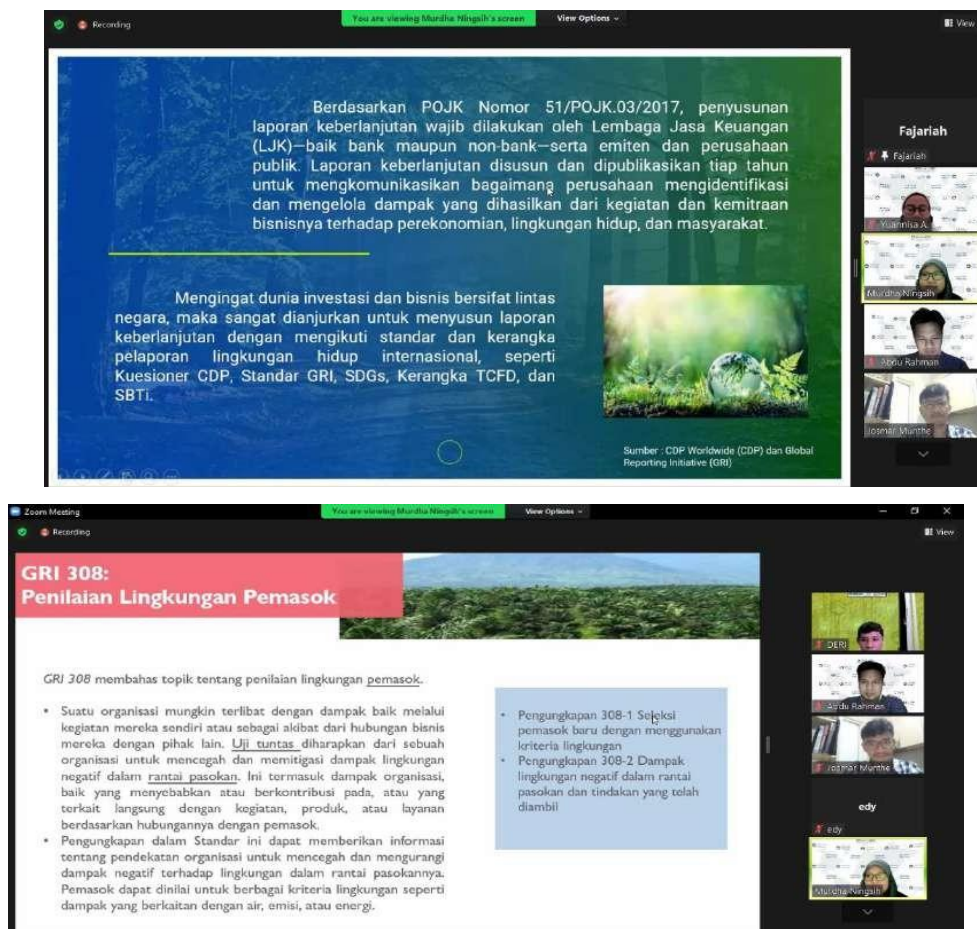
Recording

You are viewing Murdha Ningsih's screen

View Options

View

Berdasarkan POJK Nomor 51/POJK.03/2017, penyusunan laporan keberlanjutan wajib dilakukan oleh Lembaga Jasa Keuangan (LJK)—baik bank maupun non-bank—serta emiten dan perusahaan publik. Laporan keberlanjutan disusun dan dipublikasikan tiap tahun untuk mengkomunikasikan bagaimana perusahaan mengidentifikasi dan mengelola dampak yang dihasilkan dari kegiatan dan kemitraan bisnisnya terhadap perekonomian, lingkungan hidup, dan masyarakat.

Mengingat dunia investasi dan bisnis bersifat lintas negara, maka sangat dianjurkan untuk menyusun laporan keberlanjutan dengan mengikuti standar dan kerangka pelaporan lingkungan hidup internasional, seperti Kuesioner CDP, Standar GRI, SDGs, Kerangka TCFD, dan SBTi.

Sumber : CDP Worldwide (CDP) dan Global Reporting Initiative (GRI)

Fajariah

Fajariah

Yuannisa A.

Murdha Ningsih

Abdu Rahman

Josmar Munthe

Zoom Meeting

Recording

You are viewing Murdha Ningsih's screen

View Options

View

GRI 308:
Penilaian Lingkungan Pemasok

GRI 308 membahas topik tentang penilaian lingkungan pemasok.

• Suatu organisasi mungkin terlibat dengan dampak baik melalui kegiatan mereka sendiri atau sebagai akibat dari hubungan bisnis mereka dengan pihak lain. Uji tuntas diharapkan dari sebuah organisasi untuk mencegah dan memitigasi dampak lingkungan negatif dalam rantai pasokan. Ini termasuk dampak organisasi, baik yang menyebabkan atau berkontribusi pada, atau yang terkait langsung dengan kegiatan, produk, atau layanan berdasarkan hubungannya dengan pemasok.
• Pengungkapan dalam Standar ini dapat memberikan informasi tentang pendekatan organisasi untuk mencegah dan mengurangi dampak negatif terhadap lingkungan dalam rantai pasokannya. Pemasok dapat dinilai untuk berbagai kriteria lingkungan seperti dampak yang berkaitan dengan air, emisi, atau energi.

• Pengungkapan 308-1 Seleksi pemasok baru dengan menggunakan kriteria lingkungan
• Pengungkapan 308-2 Dampak lingkungan negatif dalam rantai pasokan dan tindakan yang telah diambil

DERI

Abdu Rahman

Josmar Munthe

edy

edy

Murdha Ningsih